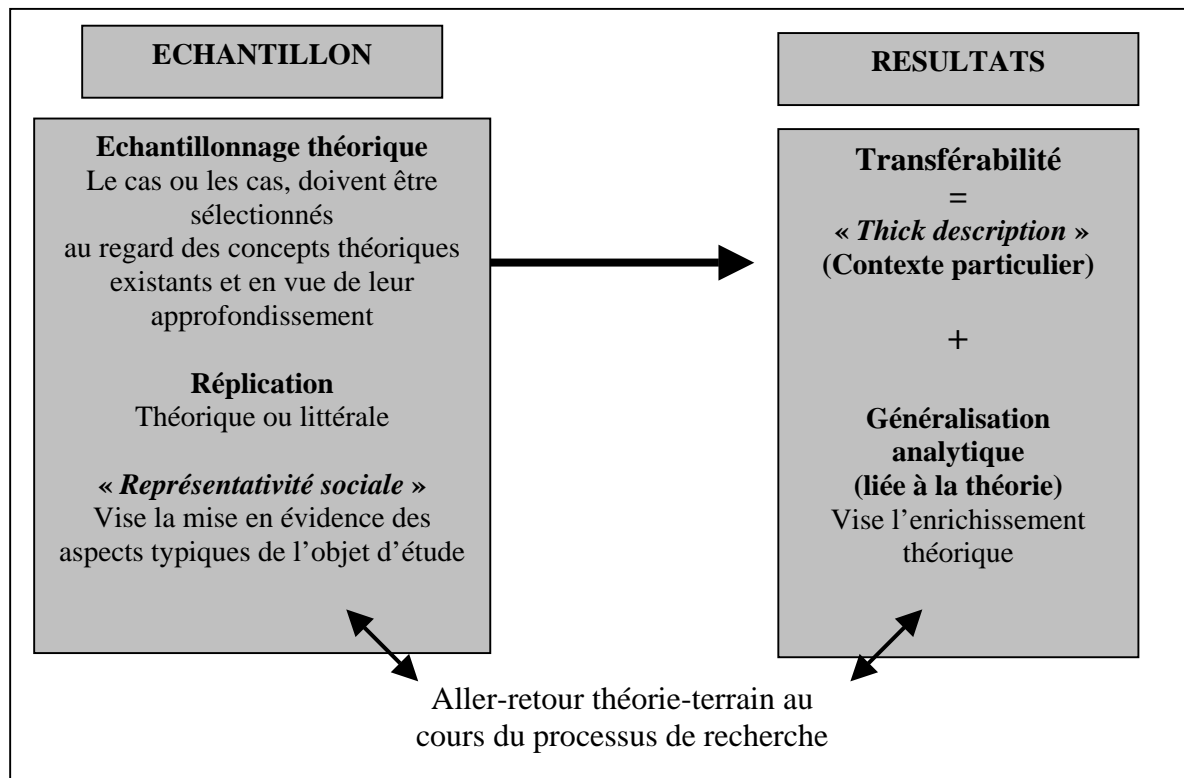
ECHANTILLON

RESULTATS

**Echantillonnage théorique**
Le cas ou les cas, doivent être sélectionnés au regard des concepts théoriques existants et en vue de leur approfondissement

**Réplication**
Théorique ou littérale

**« *Représentativité sociale* »**
Vise la mise en évidence des aspects typiques de l'objet d'étude

**Transférabilité**
=
**« *Thick description* »**
**(Contexte particulier)**

+

**Généralisation analytique**
**(liée à la théorie)**
Vise l'enrichissement théorique

Aller-retour théorie-terrain au cours du processus de recherche